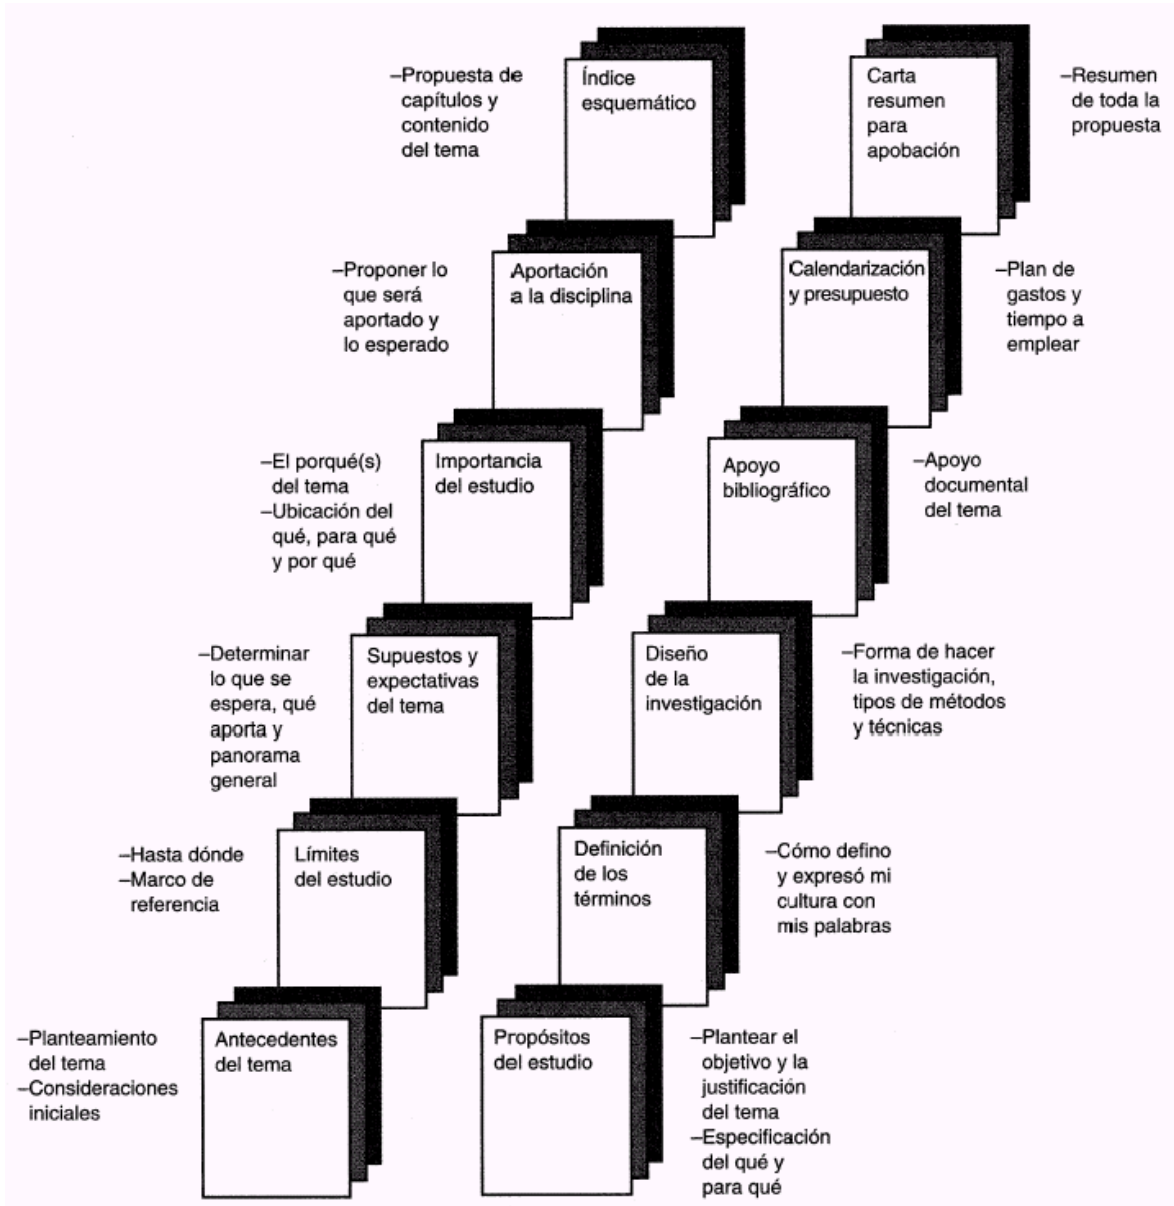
–Propuesta de capítulos y contenido del tema

Índice esquemático

Carta resumen para apobación

–Resumen de toda la propuesta

–Proponer lo que será aportado y lo esperado

Aportación a la disciplina

Calendarización y presupuesto

–Plan de gastos y tiempo a emplear

–El porqué(s) del tema
–Ubicación del qué, para qué y por qué

Importancia del estudio

Apoyo bibliográfico

–Apoyo documental del tema

–Determinar lo que se espera, qué aporta y panorama general

Supuestos y expectativas del tema

Diseño de la investigación

–Forma de hacer la investigación, tipos de métodos y técnicas

–Hasta dónde
–Marco de referencia

Límites del estudio

Definición de los términos

–Cómo defino y expresó mi cultura con mis palabras

–Planteamiento del tema
–Consideraciones iniciales

Antecedentes del tema

Propósitos del estudio

–Plantear el objetivo y la justificación del tema
–Especificación del qué y para qué